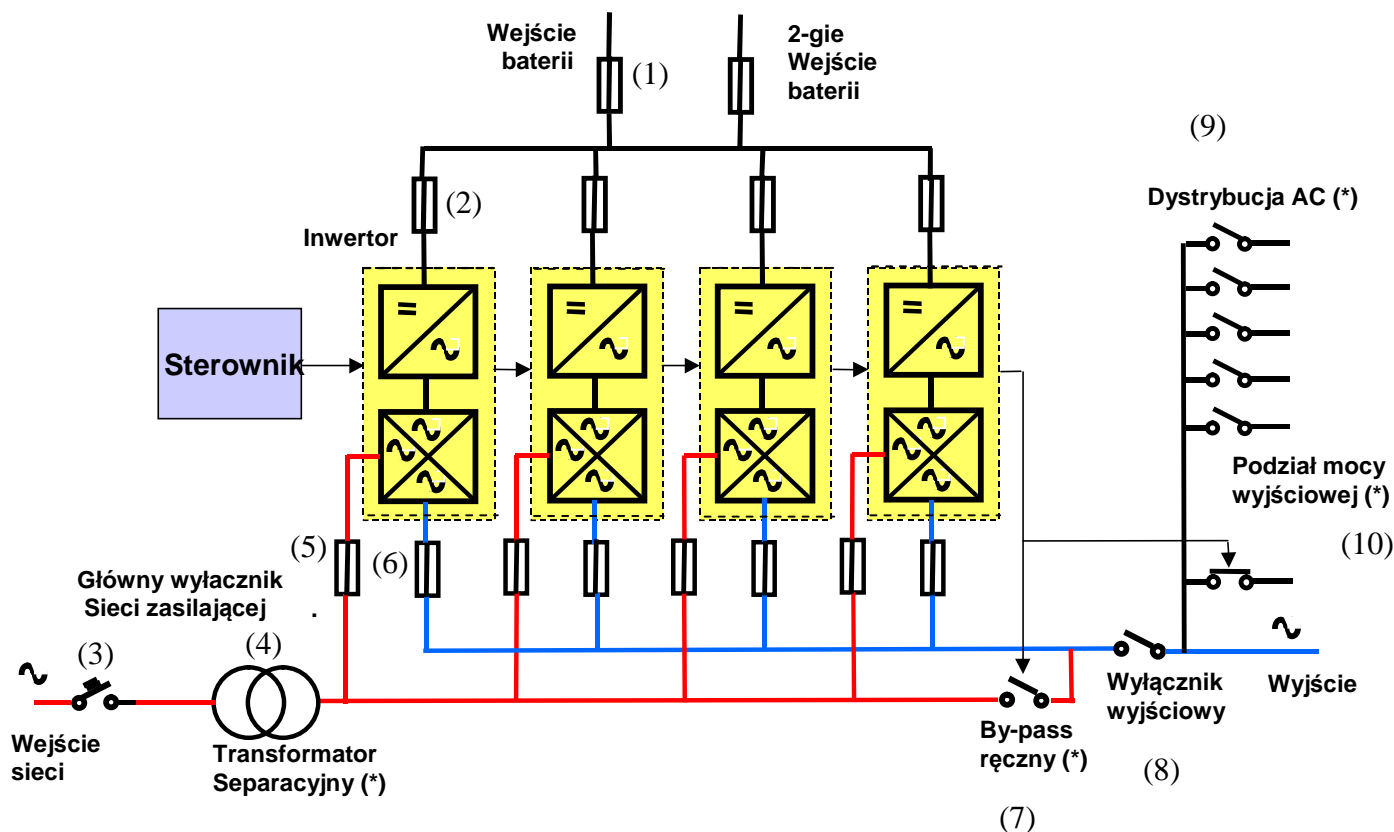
Wejście baterii

(1)

2-gie Wejście baterii

(9)

(2)

Dystrybucja AC (*)

Inwertor

Sterownik

=

~

Podział mocy wyjściowej (*)

(5)

(6)

(10)

Główny wyłacznik Sieci zasilającej

.

(3)

(4)

~

~

Wyłącznik wyjściowy

Wyjście

Wejście sieci

Transformator Separacyjny (*)

By-pass ręczny (*)

(8)

(7)